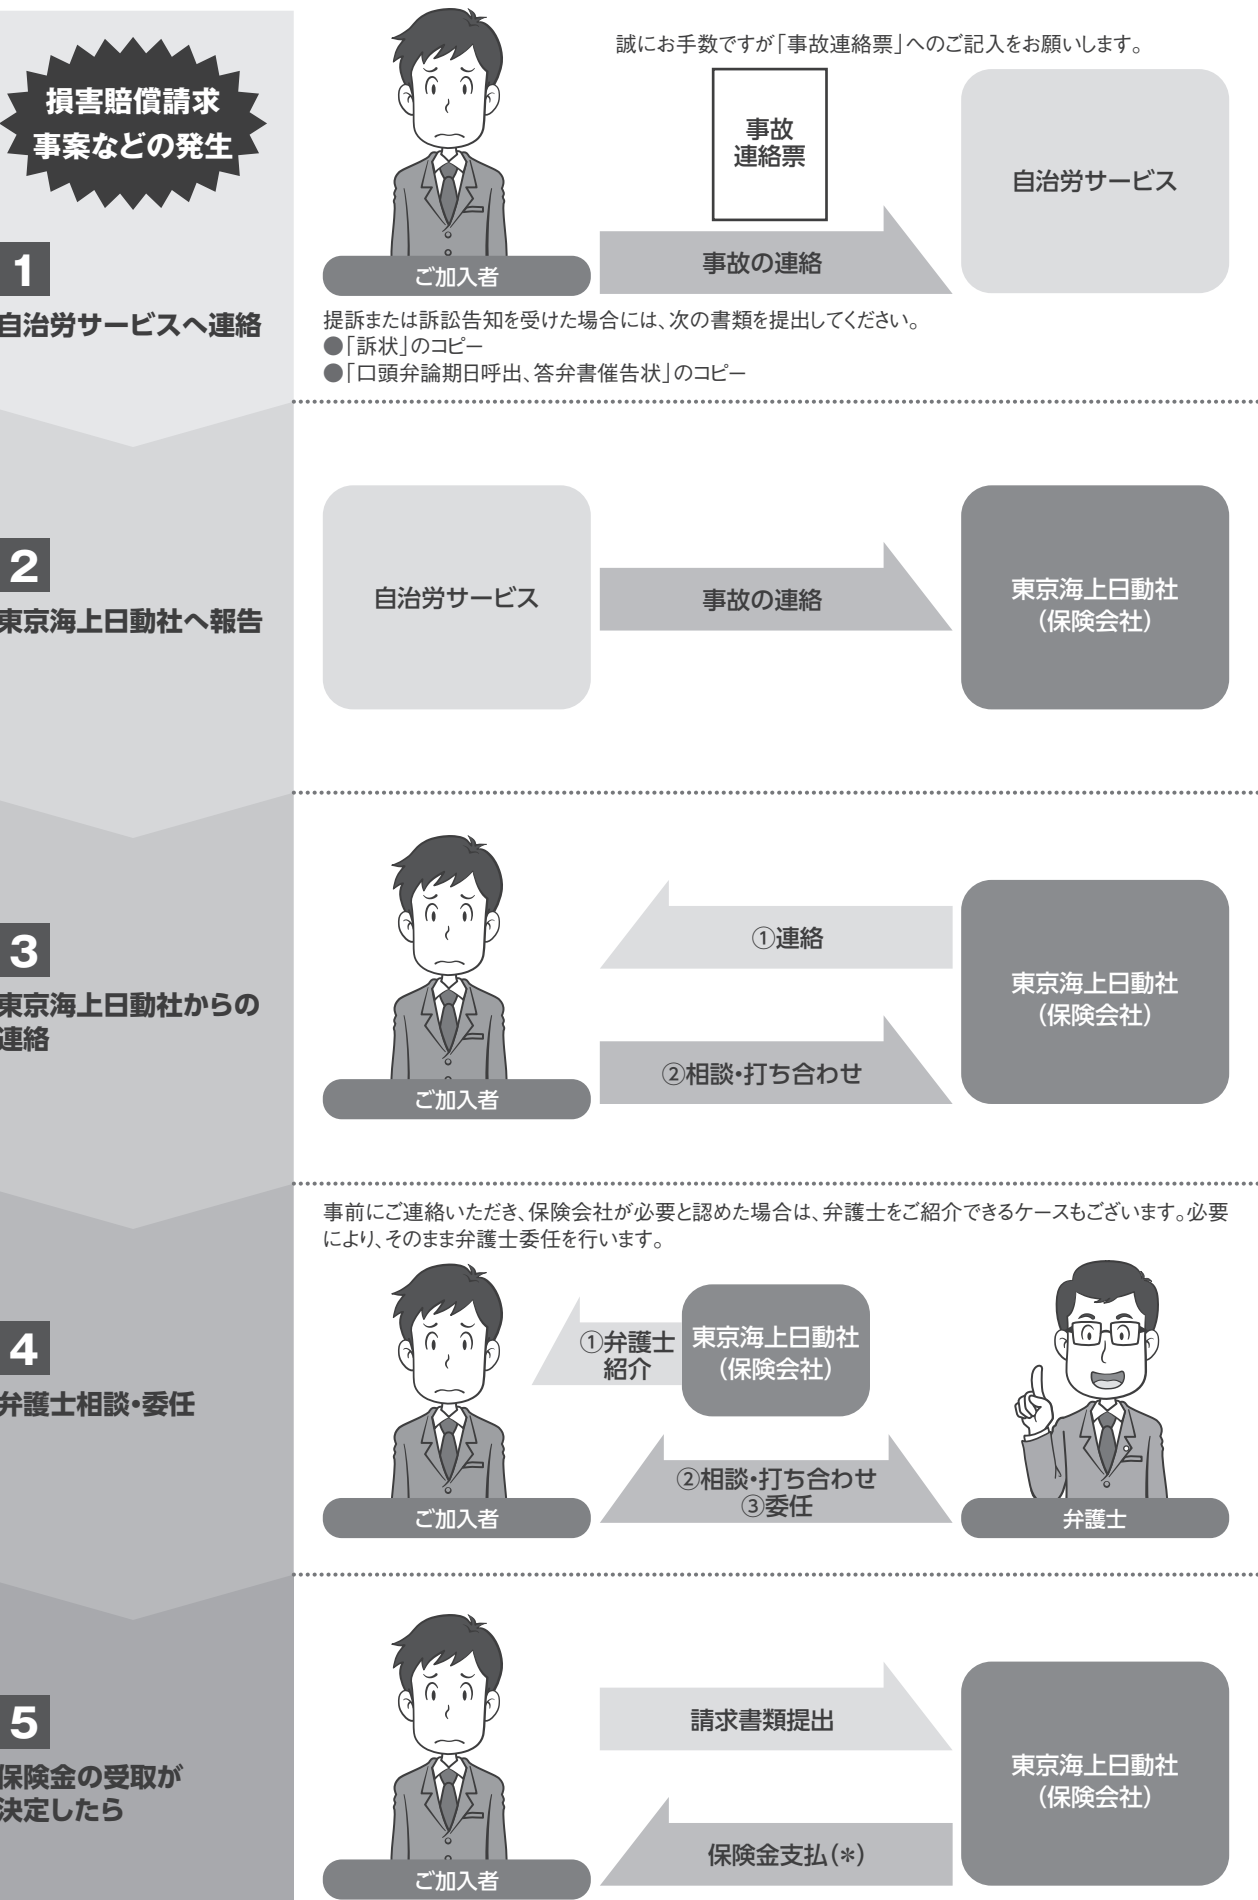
損害賠償請求
事案などの発生

1
自治労サービスへ連絡

誠にお手数ですが「事故連絡票」へのご記入をお願いします。

事故
連絡票

ご加入者

事故の連絡

自治労サービス

提訴または訴訟告知を受けた場合には、次の書類を提出してください。
●「訴状」のコピー
●「口頭弁論期日呼出、答弁書催告状」のコピー

2
東京海上日動社へ報告

自治労サービス

事故の連絡

東京海上日動社
(保険会社)

3
東京海上日動社からの
連絡

①連絡

②相談・打ち合わせ

ご加入者

東京海上日動社
(保険会社)

4
弁護士相談・委任

事前にご連絡いただき、保険会社が必要と認めた場合は、弁護士をご紹介できるケースもございます。必要により、そのまま弁護士委任を行います。

①弁護士
紹介

東京海上日動社
(保険会社)

②相談・打ち合わせ
③委任

ご加入者

弁護士

5
保険金の受取が
決定したら

請求書類提出

保険金支払(*)

ご加入者

東京海上日動社
(保険会社)